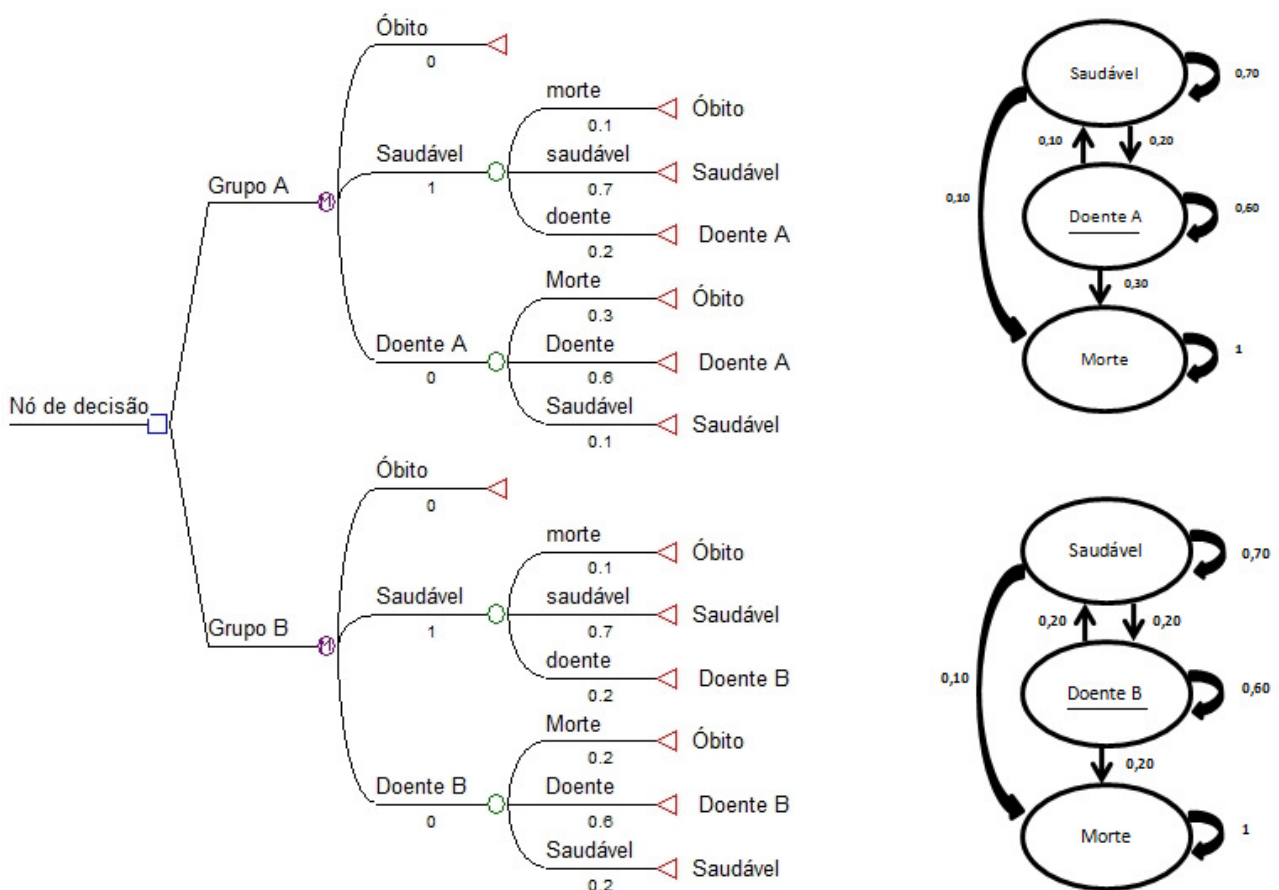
Nó de decisão

Grupo A

Óbito
0

Saudável
1

morte
0.1
Óbito

saudável
0.7
Saudável

doente
0.2
Doente A

Doente A
0

Morte
0.3
Óbito

Doente
0.6
Doente A

Saudável
0.1
Saudável

Grupo B

Óbito
0

Saudável
1

morte
0.1
Óbito

saudável
0.7
Saudável

doente
0.2
Doente B

Doente B
0

Morte
0.2
Óbito

Doente
0.6
Doente B

Saudável
0.2
Saudável

Saudável
0,70
0,10
0,20
0,10
Doente A
0,60
0,30
Morte
1

Saudável
0,70
0,20
0,20
0,10
Doente B
0,60
0,20
Morte
1